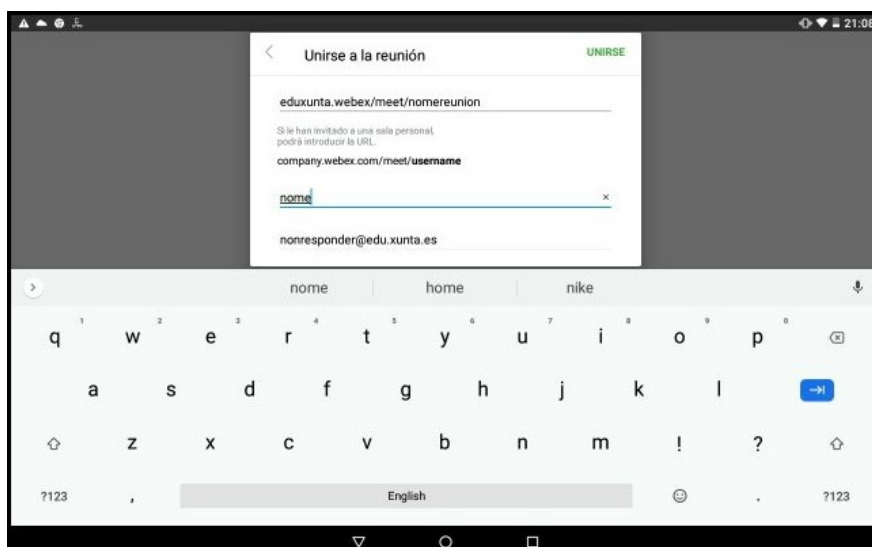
21:08

Unirse a la reunión UNIRSE

eduxunta.webex/meet/nomereunion

Si le han invitado a una sala personal, podrá introducir la URL.

company.webex.com/meet/**username**

nome ×

nonresponder@edu.xunta.es

nome home nike

q 1 w 2 e 3 r 4 t 5 y 6 u 7 i 8 o 9 p 0

a s d f g h j k l

z x c v b n m ! ?

?123 , English . ?123